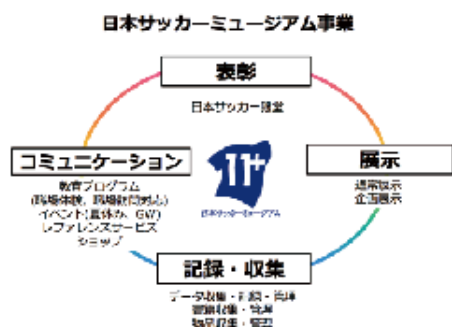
日本サッカーミュージアム事業

表彰

日本サッカー殿堂

コミュニケーション

教育プログラム
(職場体験、職場訪問対応)
イベント(夏休み、GW)
レファレンスサービス
ショップ

展示

通常展示
企画展示

日本サッカーミュージアム

記録・収集

データ収集・記録・整理
資料収集・整理
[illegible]